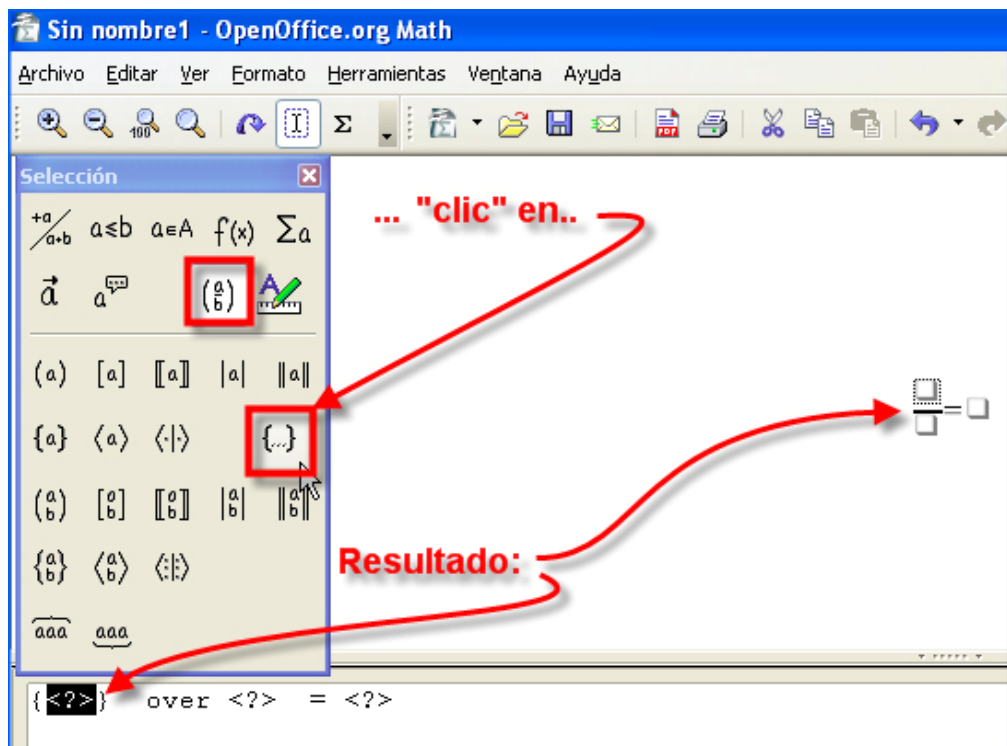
Sin nombre1 - OpenOffice.org Math

Archivo Editar Ver Formato Herramientas Ventana Ayuda

Selección

$\frac{+a}{a+b}$ a≤b a∈A f(x) ∑a

$\vec{a}$ a

(a) [a] ⟦a⟧ |a| ‖a‖

{a} ⟨a⟩ ⟨·|·⟩ {...}

{a b} ⟨a b⟩ ⟨·|·⟩

aaa aaa

... "clic" en..

Resultado:

{<?>} over <?> = <?>